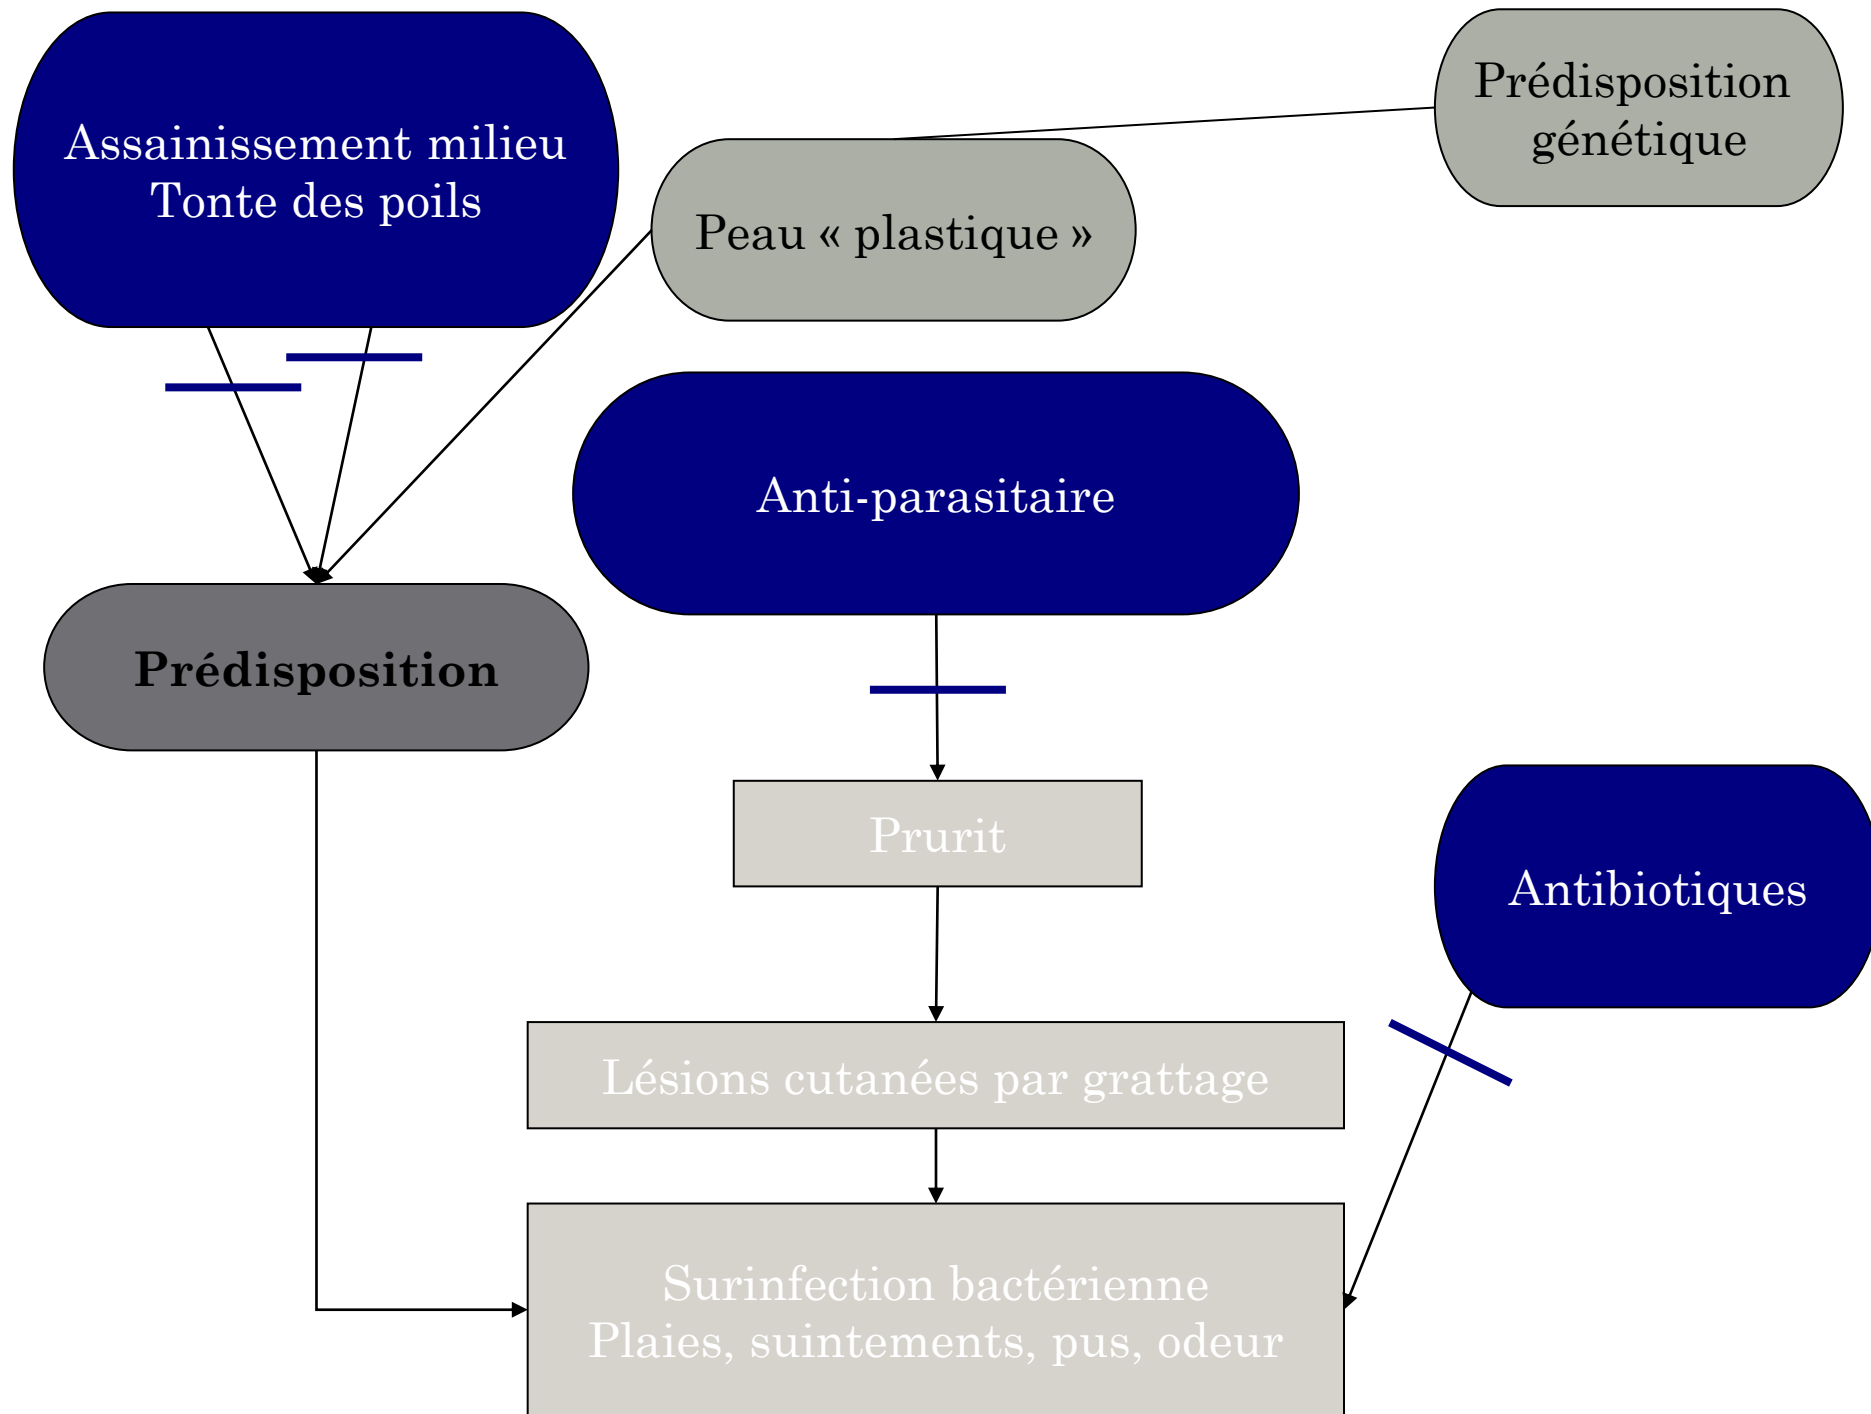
Assainissement milieu
Tonte des poils

Peau « plastique »

Prédisposition génétique

Anti-parasitaire

Prédisposition

Prurit

Antibiotiques

Lésions cutanées par grattage

Surinfection bactérienne
Plaies, suintements, pus, odeur